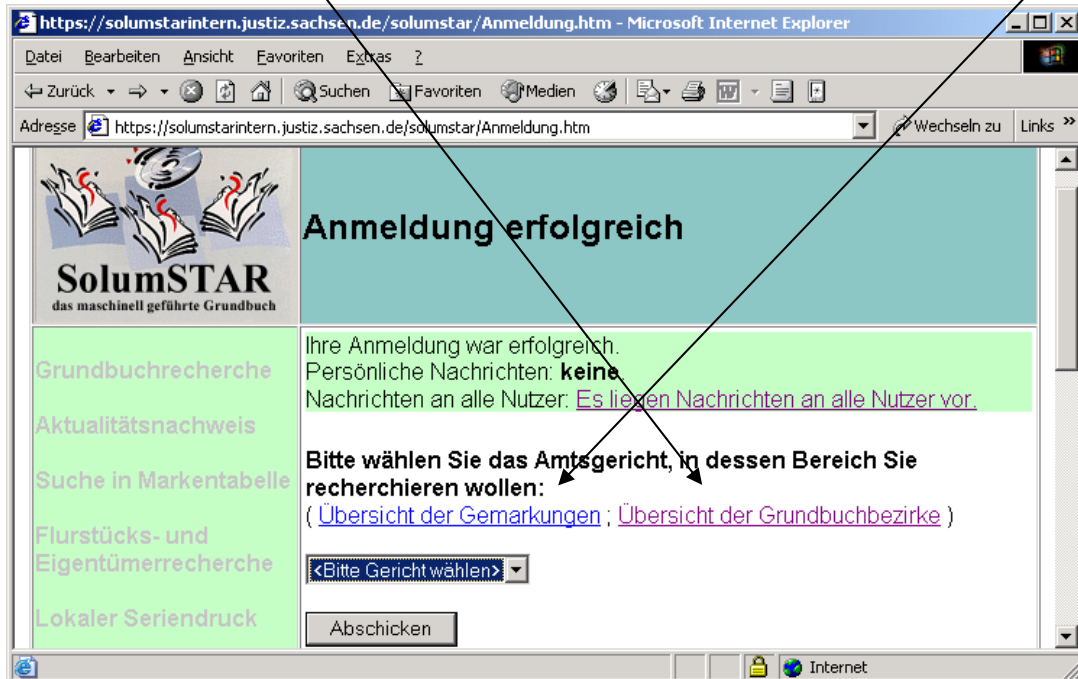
https://solumstarintern.justiz.sachsen.de/solumstar/Anmeldung.htm - Microsoft Internet Explorer

Datei Bearbeiten Ansicht Favoriten Extras ?

Zurück Suchen Favoriten Medien

Adresse https://solumstarintern.justiz.sachsen.de/solumstar/Anmeldung.htm Wechseln zu Links »

SolumSTAR
das maschinell geführte Grundbuch

Anmeldung erfolgreich

Grundbuchrecherche

Aktualitätsnachweis

Suche in Markentabelle

Flurstücks- und Eigentümerrecherche

Lokaler Seriendruck

Ihre Anmeldung war erfolgreich.
Persönliche Nachrichten: **keine**
Nachrichten an alle Nutzer: Es liegen Nachrichten an alle Nutzer vor.

**Bitte wählen Sie das Amtsgericht, in dessen Bereich Sie recherchieren wollen:**
( Übersicht der Gemarkungen ; Übersicht der Grundbuchbezirke )

<Bitte Gericht wählen>

Abschicken

Internet